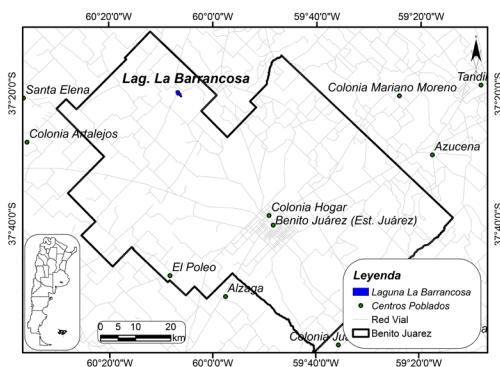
60°20'0"W
60°0'0"W
59°40'0"W
59°20'0"W

37°20'0"S
37°40'0"S
37°20'0"S
37°40'0"S

N

Lag. La Barrancosa
Santa Elena
Colonia Mariano Moreno
Tandil
Colonia Artalejos
Azucena
Colonia Hogar
Benito Juárez (Est. Juárez)
El Poleo
Alzaga
Colonia Ju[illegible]

0 5 10 20 km

Leyenda
Laguna La Barrancosa
Centros Poblados
Red Vial
Benito Juarez

60°20'0"W
60°0'0"W
59°40'0"W
59°20'0"W